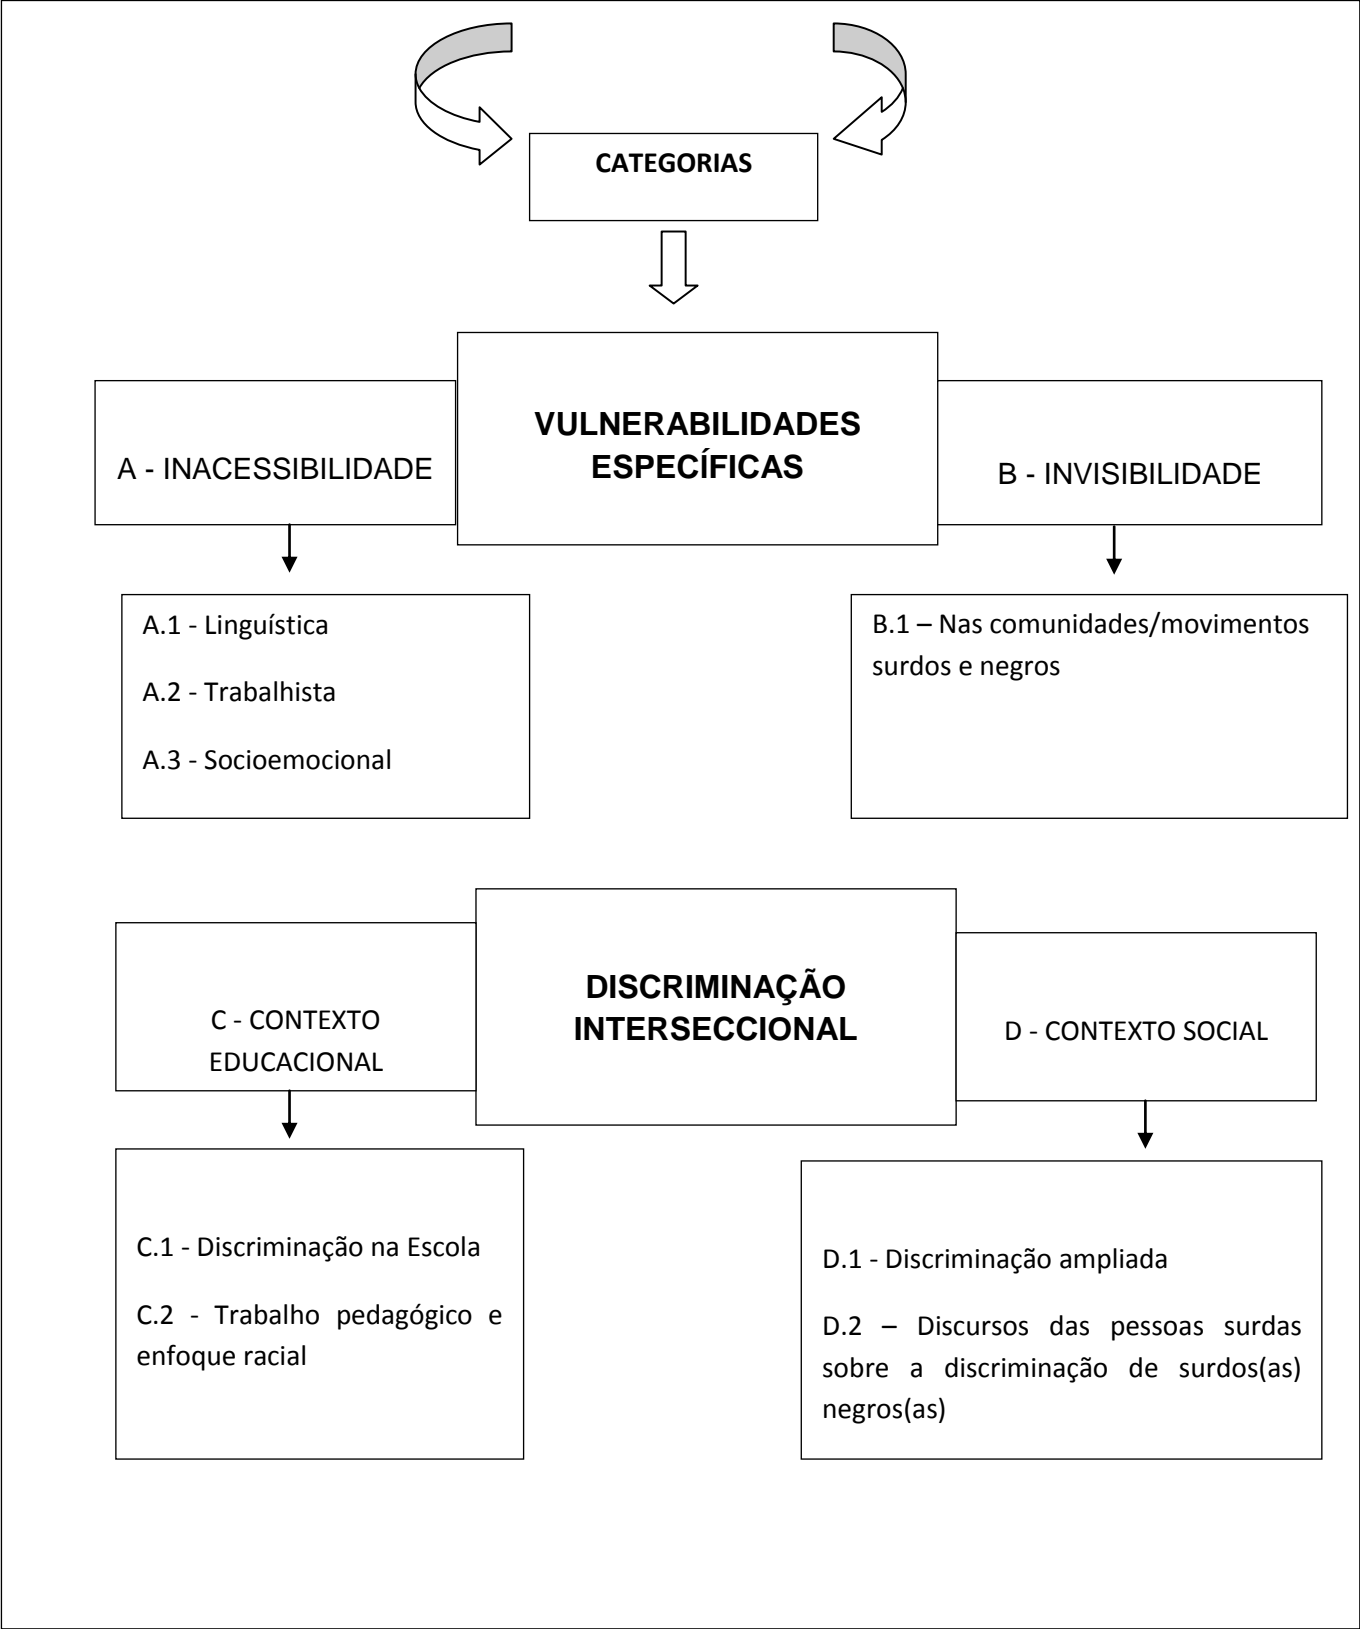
CATEGORIAS

A - INACESSIBILIDADE

VULNERABILIDADES ESPECÍFICAS

B - INVISIBILIDADE

A.1 - Linguística

A.2 - Trabalhista

A.3 - Socioemocional

B.1 – Nas comunidades/movimentos surdos e negros

C - CONTEXTO EDUCACIONAL

DISCRIMINAÇÃO INTERSECCIONAL

D - CONTEXTO SOCIAL

C.1 - Discriminação na Escola

C.2 - Trabalho pedagógico e enfoque racial

D.1 - Discriminação ampliada

D.2 – Discursos das pessoas surdas sobre a discriminação de surdos(as) negros(as)